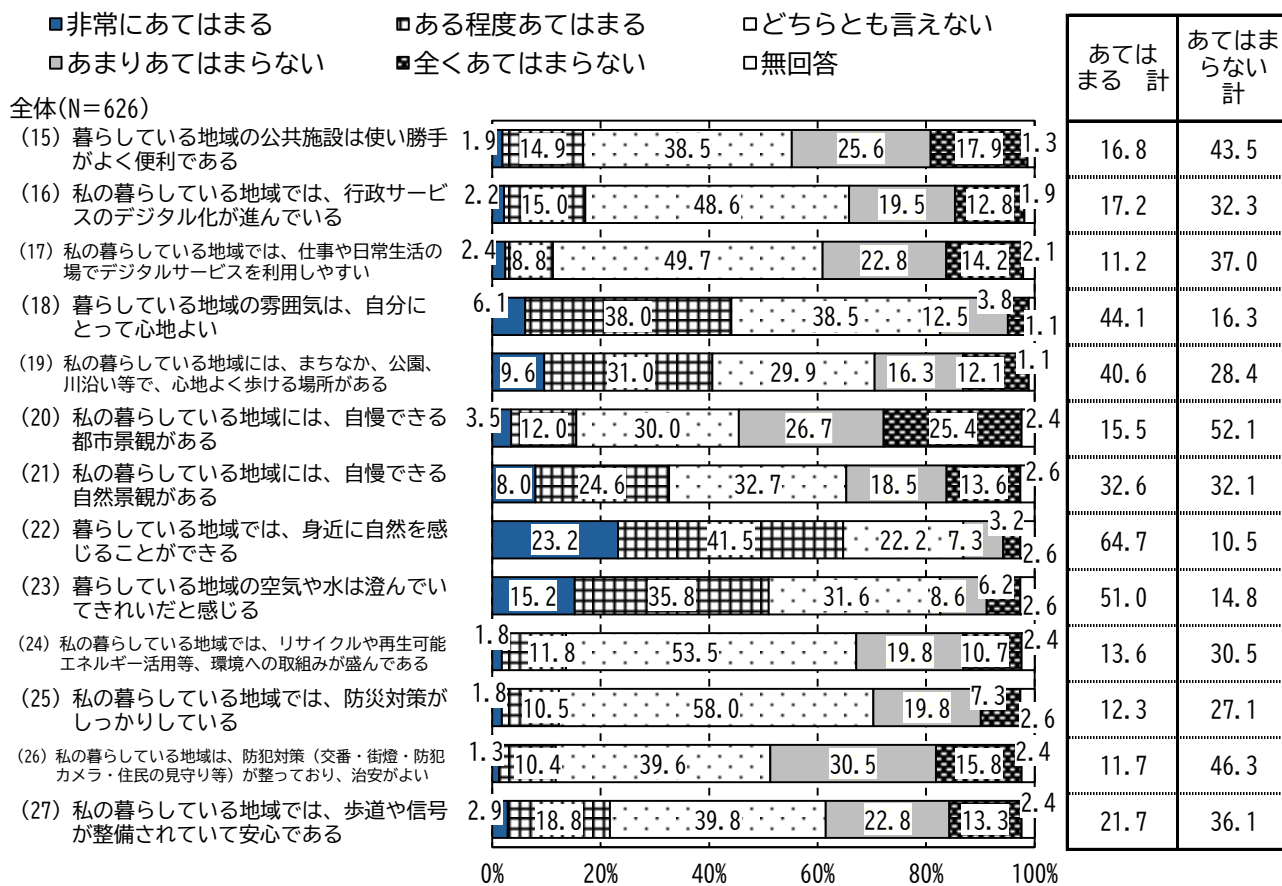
■非常にあてはまる　■ある程度あてはまる　□どちらとも言えない
■あまりあてはまらない　■全くあてはまらない　□無回答

全体(N=626)

| | 非常にあてはまる | ある程度あてはまる | どちらとも言えない | あまりあてはまらない | 全くあてはまらない | 無回答 | あてはまる　計 | あてはまらない計 |
|---|---|---|---|---|---|---|---|---|
| (15) 暮らしている地域の公共施設は使い勝手がよく便利である | 1.9 | 14.9 | 38.5 | 25.6 | 17.9 | 1.3 | 16.8 | 43.5 |
| (16) 私の暮らしている地域では、行政サービスのデジタル化が進んでいる | 2.2 | 15.0 | 48.6 | 19.5 | 12.8 | 1.9 | 17.2 | 32.3 |
| (17) 私の暮らしている地域では、仕事や日常生活の場でデジタルサービスを利用しやすい | 2.4 | 8.8 | 49.7 | 22.8 | 14.2 | 2.1 | 11.2 | 37.0 |
| (18) 暮らしている地域の雰囲気は、自分にとって心地よい | 6.1 | 38.0 | 38.5 | 12.5 | 3.8 | 1.1 | 44.1 | 16.3 |
| (19) 私の暮らしている地域には、まちなか、公園、川沿い等で、心地よく歩ける場所がある | 9.6 | 31.0 | 29.9 | 16.3 | 12.1 | 1.1 | 40.6 | 28.4 |
| (20) 私の暮らしている地域には、自慢できる都市景観がある | 3.5 | 12.0 | 30.0 | 26.7 | 25.4 | 2.4 | 15.5 | 52.1 |
| (21) 私の暮らしている地域には、自慢できる自然景観がある | 8.0 | 24.6 | 32.7 | 18.5 | 13.6 | 2.6 | 32.6 | 32.1 |
| (22) 暮らしている地域では、身近に自然を感じることができる | 23.2 | 41.5 | 22.2 | 7.3 | 3.2 | 2.6 | 64.7 | 10.5 |
| (23) 暮らしている地域の空気や水は澄んでいてきれいだと感じる | 15.2 | 35.8 | 31.6 | 8.6 | 6.2 | 2.6 | 51.0 | 14.8 |
| (24) 私の暮らしている地域では、リサイクルや再生可能エネルギー活用等、環境への取組みが盛んである | 1.8 | 11.8 | 53.5 | 19.8 | 10.7 | 2.4 | 13.6 | 30.5 |
| (25) 私の暮らしている地域では、防災対策がしっかりしている | 1.8 | 10.5 | 58.0 | 19.8 | 7.3 | 2.6 | 12.3 | 27.1 |
| (26) 私の暮らしている地域は、防犯対策（交番・街燈・防犯カメラ・住民の見守り等）が整っており、治安がよい | 1.3 | 10.4 | 39.6 | 30.5 | 15.8 | 2.4 | 11.7 | 46.3 |
| (27) 私の暮らしている地域では、歩道や信号が整備されていて安心である | 2.9 | 18.8 | 39.8 | 22.8 | 13.3 | 2.4 | 21.7 | 36.1 |

0%　20%　40%　60%　80%　100%